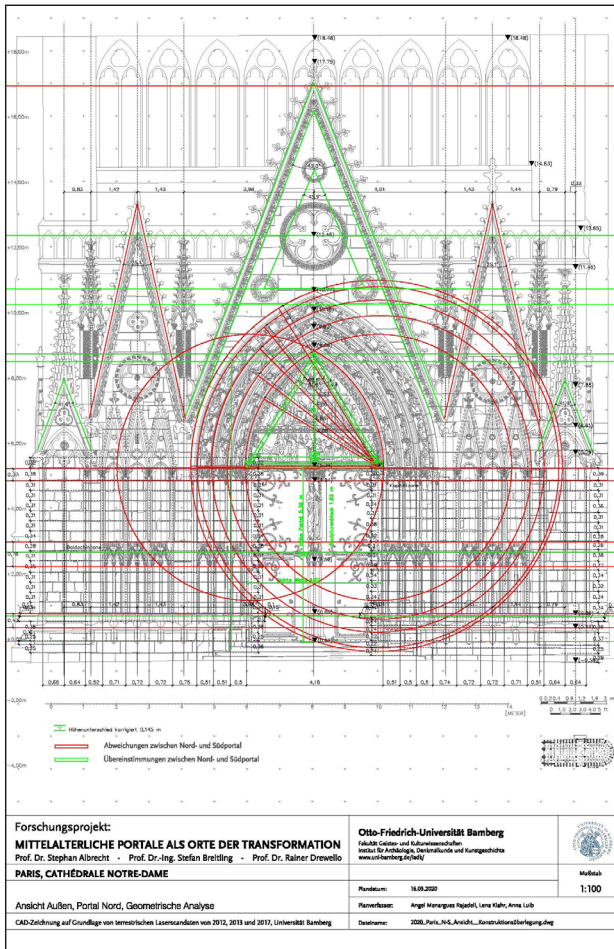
+18,00m

+16,00m

+14,00m

+12,00m

+10,00m

+8,00m

+6,00m

+2,00m

-2,00m

-4,00m

▼(18.48)

▼(18.48)

▼(17.75)

▼(14.63)

▼(13.65)

▼(11.46)

0,83 1,42 1,43 3,86 4,01 1,43 1,44 0,79 0,33

0,66 0,6 0,52 0,71 0,72 0,72 0,75 0,51 0,51 0,5 4,18 0,51 0,5 0,5 0,74 0,72 0,72 0,71 0,51 0,64 0,84

1 2 3 4 5 6 7 8 9 10 11 12 13 14 [METER]

Höhenunterschied korrigiert 0,145 m

Abweichungen zwischen Nord- und Südportal

Übereinstimmungen zwischen Nord- und Südportal

Forschungsprojekt:
MITTELALTERLICHE PORTALE ALS ORTE DER TRANSFORMATION
Prof. Dr. Stephan Albrecht · Prof. Dr.-Ing. Stefan Breitling · Prof. Dr. Rainer Drewello

PARIS, CATHÉDRALE NOTRE-DAME

Ansicht Außen, Portal Nord, Geometrische Analyse

CAD-Zeichnung auf Grundlage von terrestrischen Laserscandaten von 2012, 2013 und 2017, Universität Bamberg

Otto-Friedrich-Universität Bamberg
Fakultät Geistes- und Kulturwissenschaften
Institut für Archäologie, Denkmalkunde und Kunstgeschichte
www.uni-bamberg.de/iadk/

Plandatum: 16.09.2020

Planverfasser: Angel Menargues Rajadell, Lena Kiehr, Anna Luib

Dateiname: 2020_Paris_N-S_Ansicht__Konstruktionsüberlegung.dwg

Maßstab
1:100